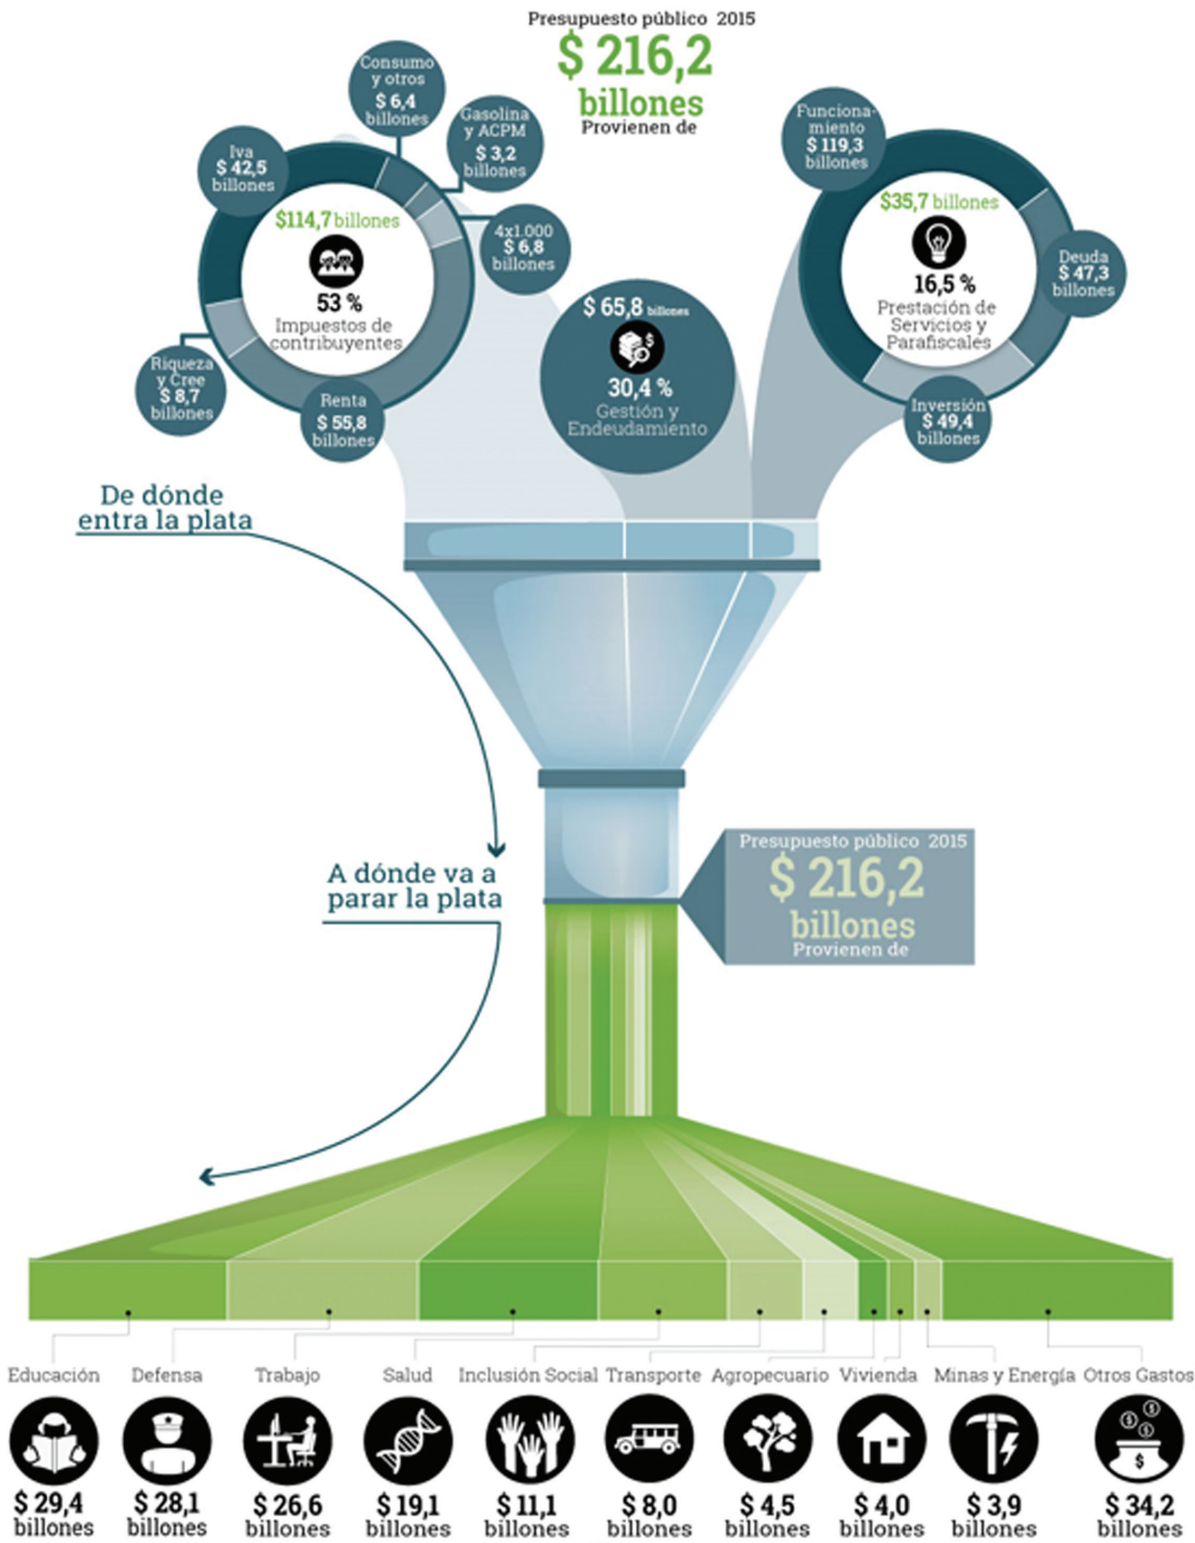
Presupuesto público 2015
$ 216,2 billones
Provienen de

Consumo y otros
$ 6,4 billones

Gasolina y ACPM
$ 3,2 billones

Iva
$ 42,5 billones

$114,7 billones
53 %
Impuestos de contribuyentes

4x1.000
$ 6,8 billones

Riqueza y Cree
$ 8,7 billones

Renta
$ 55,8 billones

$ 65,8 billones
30,4 %
Gestión y Endeudamiento

Funcionamiento
$ 119,3 billones

$35,7 billones
16,5 %
Prestación de Servicios y Parafiscales

Deuda
$ 47,3 billones

Inversión
$ 49,4 billones

De dónde entra la plata

A dónde va a parar la plata

Presupuesto público 2015
$ 216,2 billones
Provienen de

Educación
$ 29,4 billones

Defensa
$ 28,1 billones

Trabajo
$ 26,6 billones

Salud
$ 19,1 billones

Inclusión Social
$ 11,1 billones

Transporte
$ 8,0 billones

Agropecuario
$ 4,5 billones

Vivienda
$ 4,0 billones

Minas y Energía
$ 3,9 billones

Otros Gastos
$ 34,2 billones